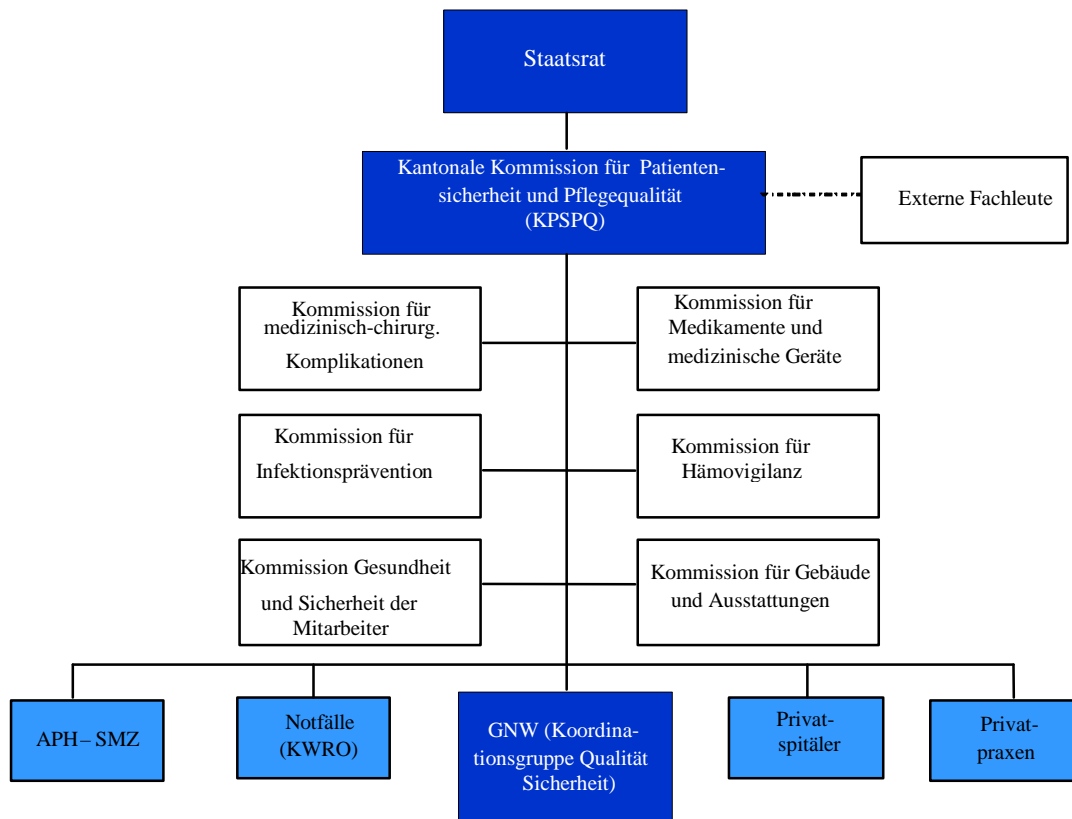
Staatsrat

Kantonale Kommission für Patientensicherheit und Pflegequalität (KPSPQ)

Externe Fachleute

Kommission für medizinisch-chirurg. Komplikationen

Kommission für Medikamente und medizinische Geräte

Kommission für Infektionsprävention

Kommission für Hämovigilanz

Kommission Gesundheit und Sicherheit der Mitarbeiter

Kommission für Gebäude und Ausstattungen

APH – SMZ

Notfälle (KWRO)

GNW (Koordinationsgruppe Qualität Sicherheit)

Privatspitäler

Privatpraxen